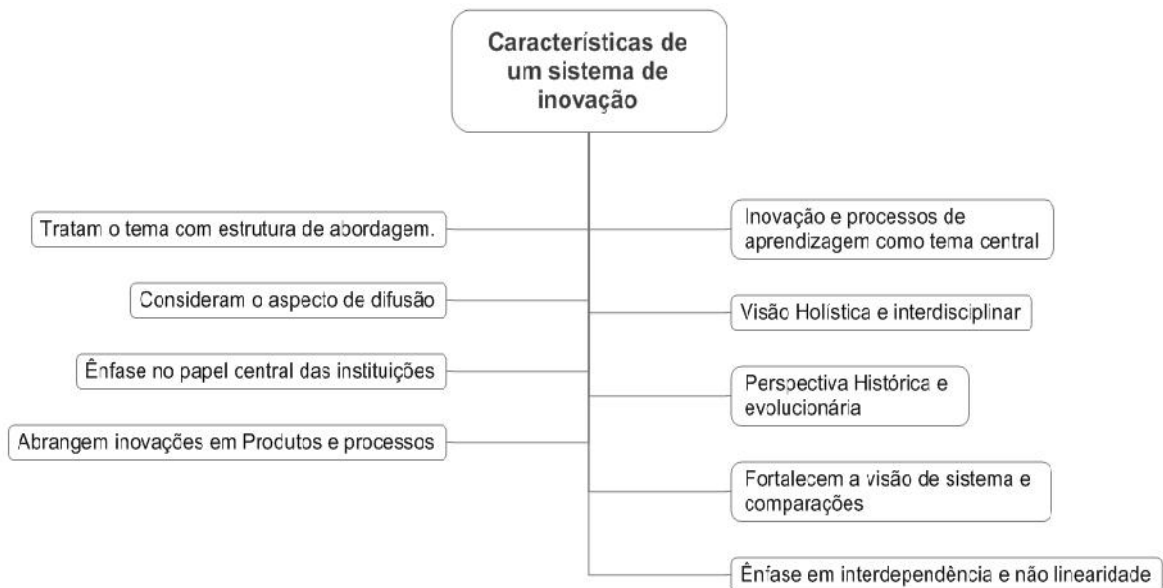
Características de um sistema de inovação

Tratam o tema com estrutura de abordagem.

Inovação e processos de aprendizagem como tema central

Consideram o aspecto de difusão

Visão Holística e interdisciplinar

Ênfase no papel central das instituições

Perspectiva Histórica e evolucionária

Abrangem inovações em Produtos e processos

Fortalecem a visão de sistema e comparações

Ênfase em interdependência e não linearidade